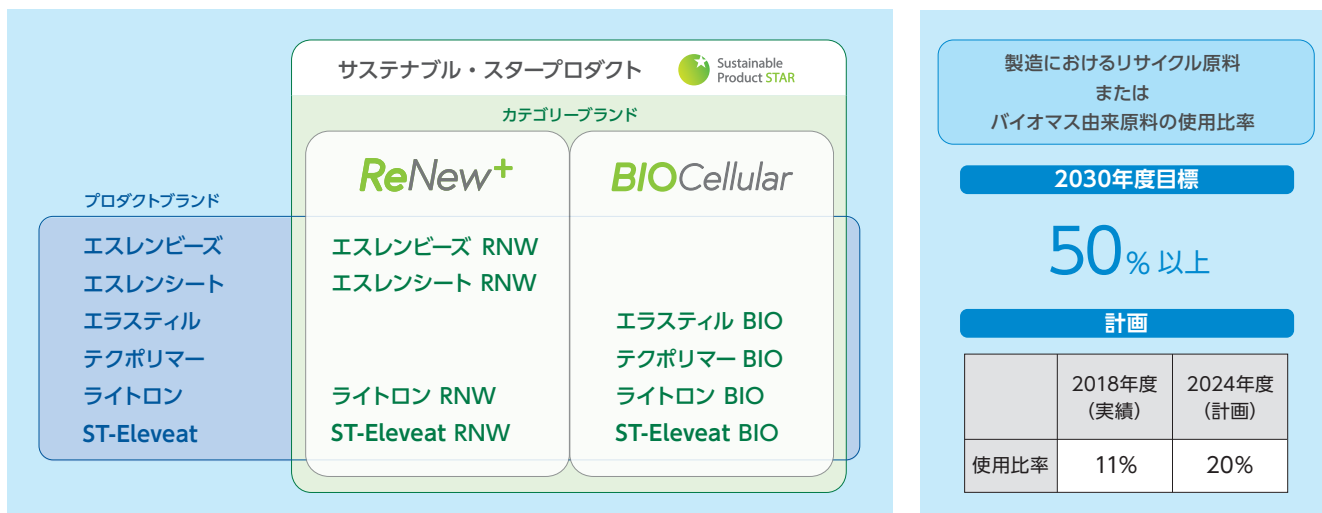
サステナブル・スタープロダクト

Sustainable Product STAR

カテゴリーブランド

ReNew+

BIOCellular

プロダクトブランド

エスレンビーズ
エスレンシート
エラスティル
テクポリマー
ライトロン
ST-Eleveat

エスレンビーズ RNW
エスレンシート RNW
ライトロン RNW
ST-Eleveat RNW

エラスティル BIO
テクポリマー BIO
ライトロン BIO
ST-Eleveat BIO

製造におけるリサイクル原料
または
バイオマス由来原料の使用比率

2030年度目標

50% 以上

計画

| | 2018年度（実績） | 2024年度（計画） |
|---|---|---|
| 使用比率 | 11% | 20% |